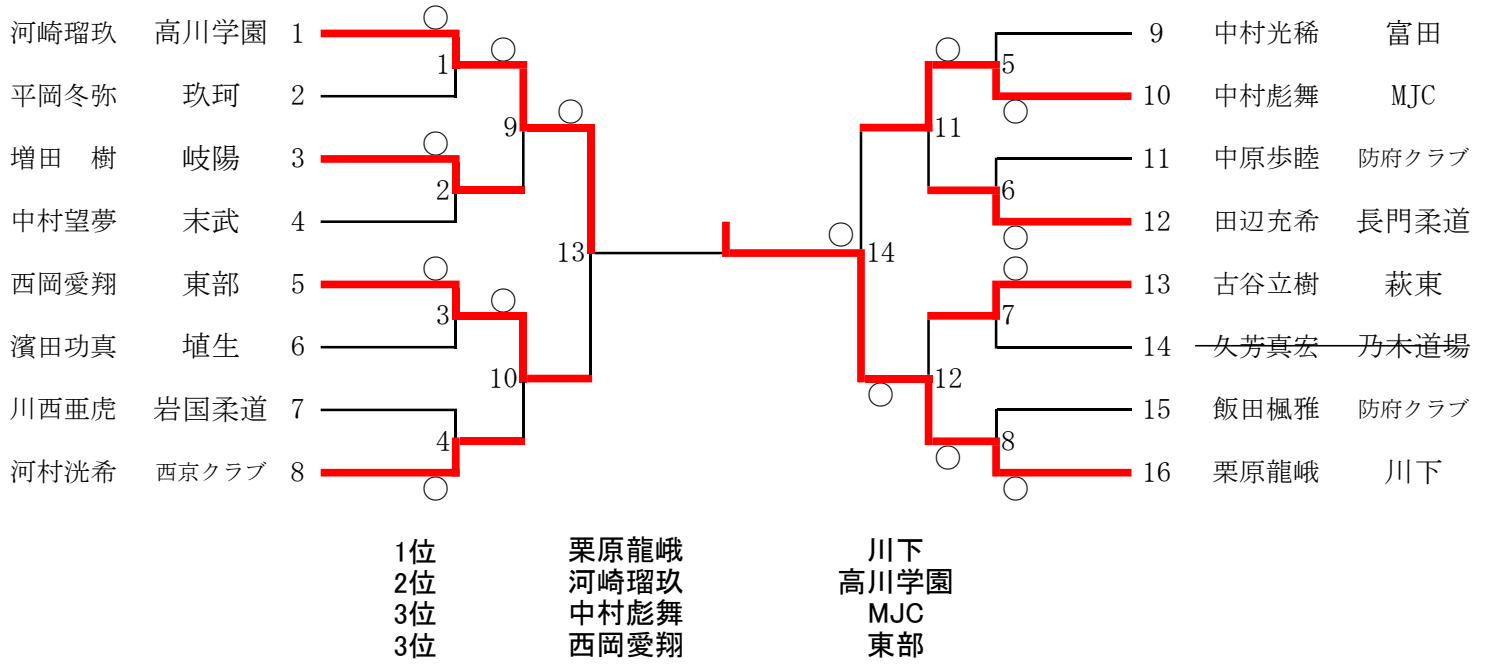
河崎瑠玖 高川学園 1
平岡冬弥 玖珂 2
増田 樹 岐陽 3
中村望夢 末武 4
西岡愛翔 東部 5
濱田功真 埴生 6
川西亜虎 岩国柔道 7
河村洸希 西京クラブ 8

○ ○ ○ ○ ○ ○ ○ ○

1 2 3 4 9 10 13

9 中村光稀 富田
10 中村彪舞 MJC
11 中原歩睦 防府クラブ
12 田辺充希 長門柔道
13 古谷立樹 萩東
14 久芳真宏 乃木道場
15 飯田楓雅 防府クラブ
16 栗原龍峨 川下

5 6 7 8 11 12 14

○ ○ ○ ○ ○ ○ ○ ○

| 1位 | 栗原龍峨 | 川下 |
|---|---|---|
| 2位 | 河崎瑠玖 | 高川学園 |
| 3位 | 中村彪舞 | MJC |
| 3位 | 西岡愛翔 | 東部 |